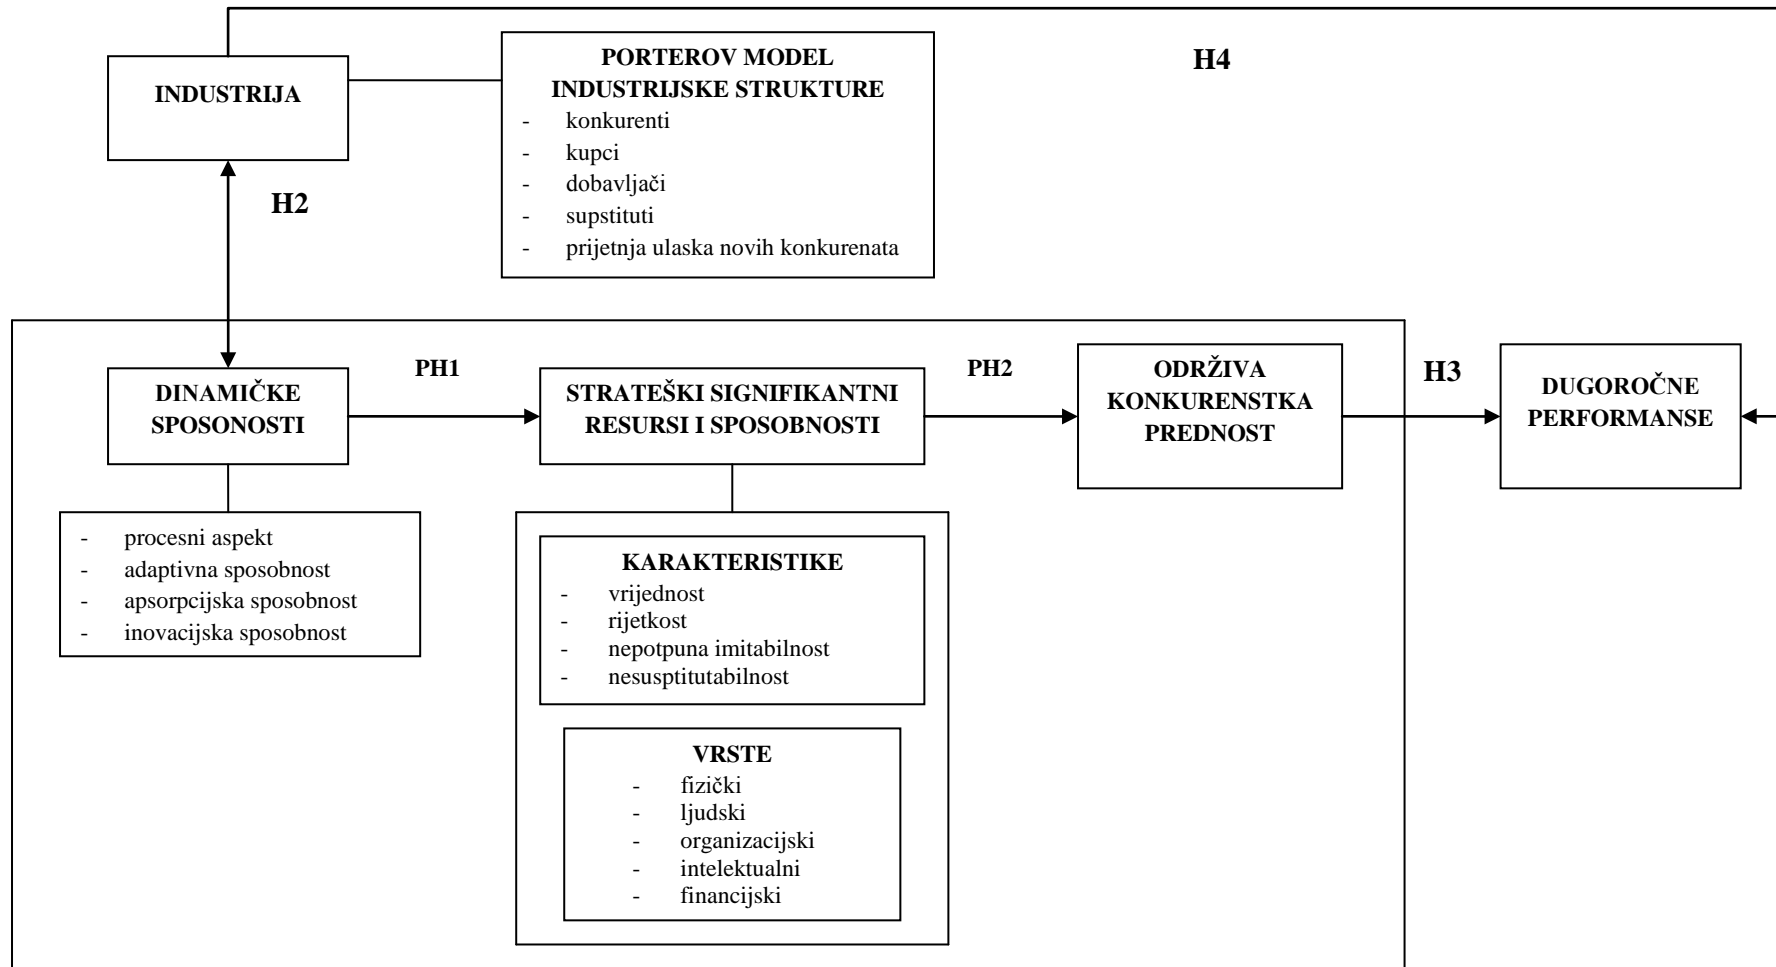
INDUSTRIJA

PORTEROV MODEL INDUSTRIJSKE STRUKTURE
- konkurenti
- kupci
- dobavljači
- supstituti
- prijetnja ulaska novih konkurenata

H4

H2

DINAMIČKE SPOSONOSTI

PH1

STRATEŠKI SIGNIFIKANTNI RESURSI I SPOSOBNOSTI

PH2

ODRŽIVA KONKURENSTKA PREDNOST

H3

DUGOROČNE PERFORMANSE

- procesni aspekt
- adaptivna sposobnost
- apsorpcijska sposobnost
- inovacijska sposobnost

KARAKTERISTIKE
- vrijednost
- rijetkost
- nepotpuna imitabilnost
- nesusptitutabilnost

VRSTE
- fizički
- ljudski
- organizacijski
- intelektualni
- financijski